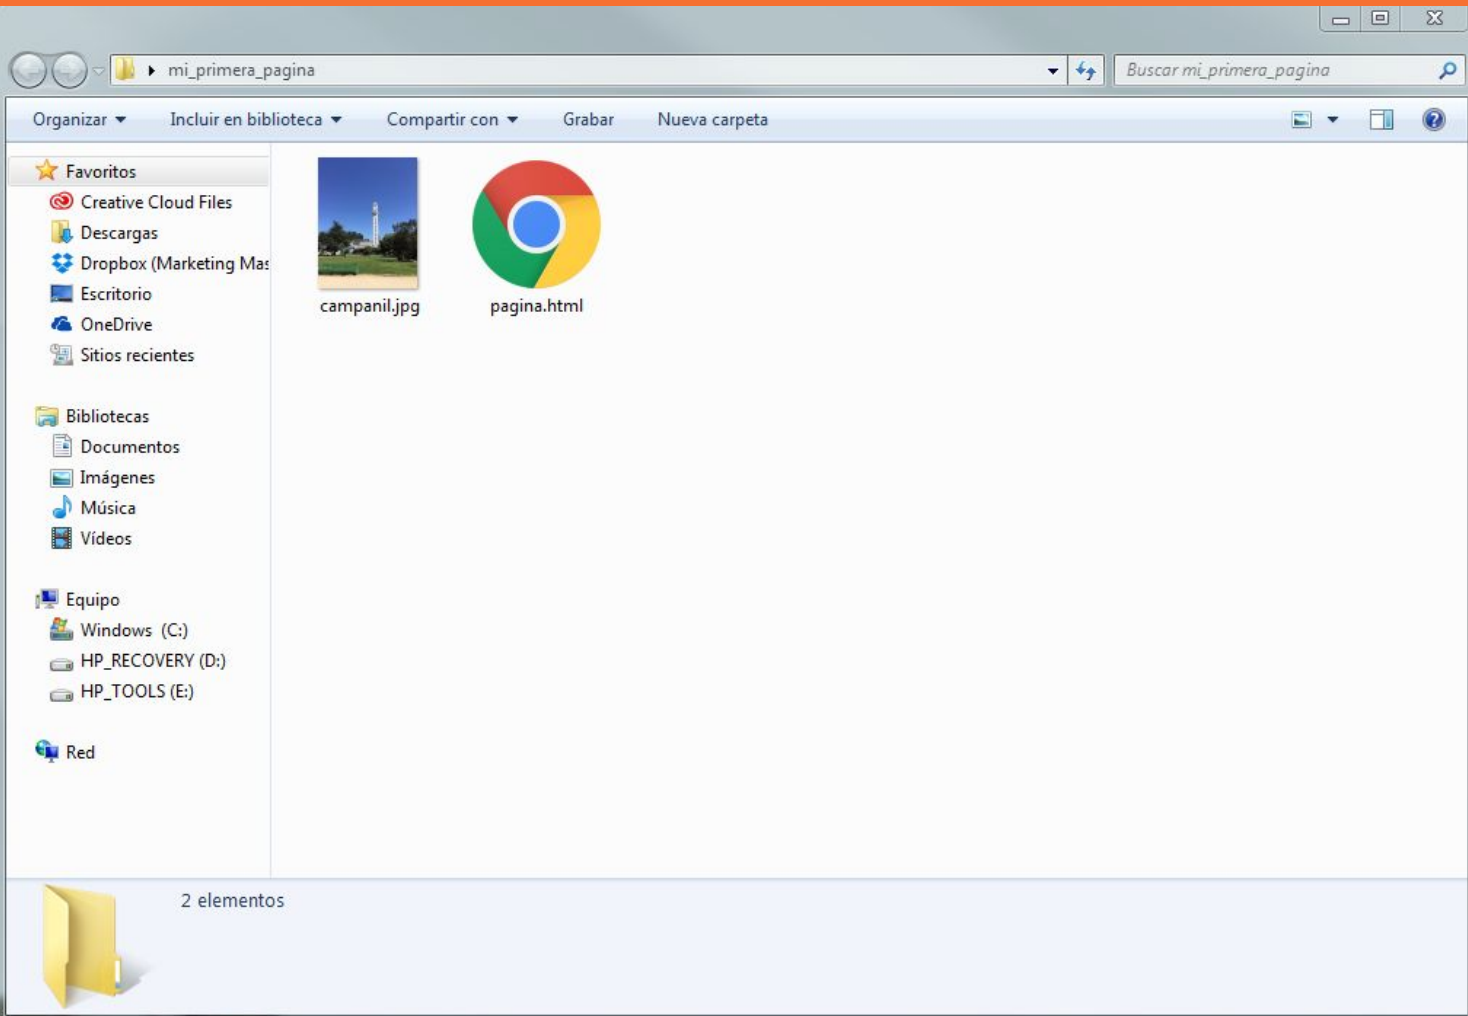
mi_primera_pagina

Buscar mi_primera_pagina

Organizar Incluir en biblioteca Compartir con Grabar Nueva carpeta

Favoritos
Creative Cloud Files
Descargas
Dropbox (Marketing Ma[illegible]
Escritorio
OneDrive
Sitios recientes

Bibliotecas
Documentos
Imágenes
Música
Vídeos

Equipo
Windows (C:)
HP_RECOVERY (D:)
HP_TOOLS (E:)

Red

campanil.jpg
pagina.html

2 elementos